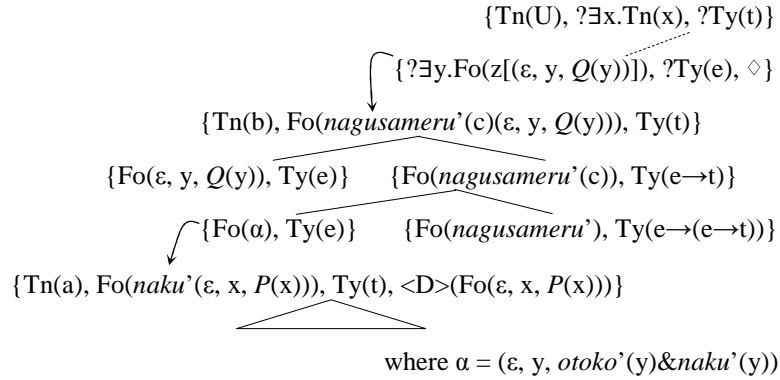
{Tn(U), ?∃x.Tn(x), ?Ty(t)}

{?∃y.Fo(z[(ε, y, $Q$(y))]), ?Ty(e), ◊}

{Tn(b), Fo($nagusameru$'(c)(ε, y, $Q$(y))), Ty(t)}

{Fo(ε, y, $Q$(y)), Ty(e)} {Fo($nagusameru$'(c)), Ty(e→t)}

{Fo(α), Ty(e)} {Fo($nagusameru$'), Ty(e→(e→t))}

{Tn(a), Fo($naku$'(ε, x, $P$(x))), Ty(t), <D>(Fo(ε, x, $P$(x)))}

where α = (ε, y, $otoko$'(y)&$naku$'(y))